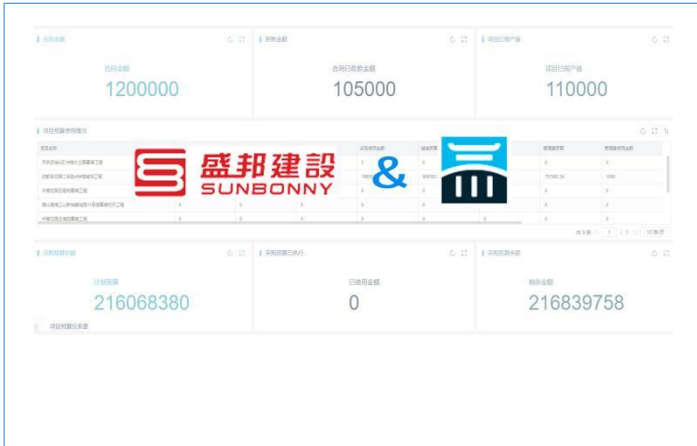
合同金额
合同金额
1200000

到款金额
合同已收款金额
105000

项目已完产值
项目已完产值
110000

项目预算使用情况

盛邦建設
SUNBONNY
&

采购预算总额
计划预算
216068380

采购预算已执行
已使用金额
0

采购预算余额
剩余金额
216839758

项目预算仪表盘